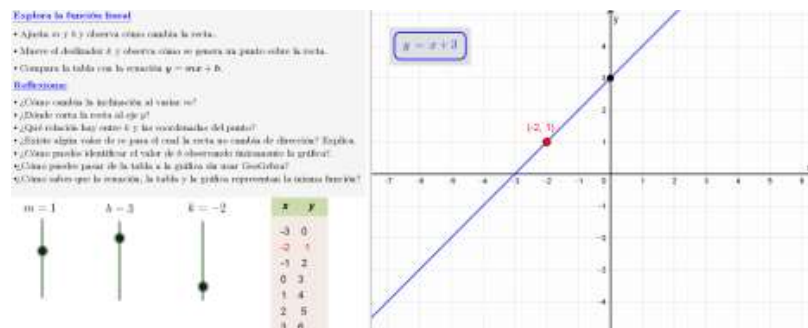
Explora la función lineal

• Ajusta m y b y observa cómo cambia la recta.

• Mueve el deslizador k y observa cómo se genera un punto sobre la recta.

• Compara la tabla con la ecuación $y = mx + b$.

Reflexiona:

• ¿Cómo cambia la inclinación al variar m?
• ¿Dónde corta la recta al eje y?
• ¿Qué relación hay entre k y las coordenadas del punto?
• ¿Existe algún valor de m para el cual la recta no cambia de dirección? Explica.
• ¿Cómo puedes identificar el valor de b observando únicamente la gráfica?
• ¿Cómo puedes pasar de la tabla a la gráfica sin usar GeoGebra?
• ¿Cómo sabes que la ecuación, la tabla y la gráfica representan la misma función?

$m = 1$

$b = 3$

$k = -2$

| x | y |
|---|---|
| -3 | 0 |
| -2 | 1 |
| -1 | 2 |
| 0 | 3 |
| 1 | 4 |
| 2 | 5 |
| 3 | 6 |

$y = x + 3$

(-2, 1)

y

-7 -6 -5 -4 -3 -2 -1 0 1 2 3 4 5 6

5 4 3 2 1 -1 -2 -3 -4